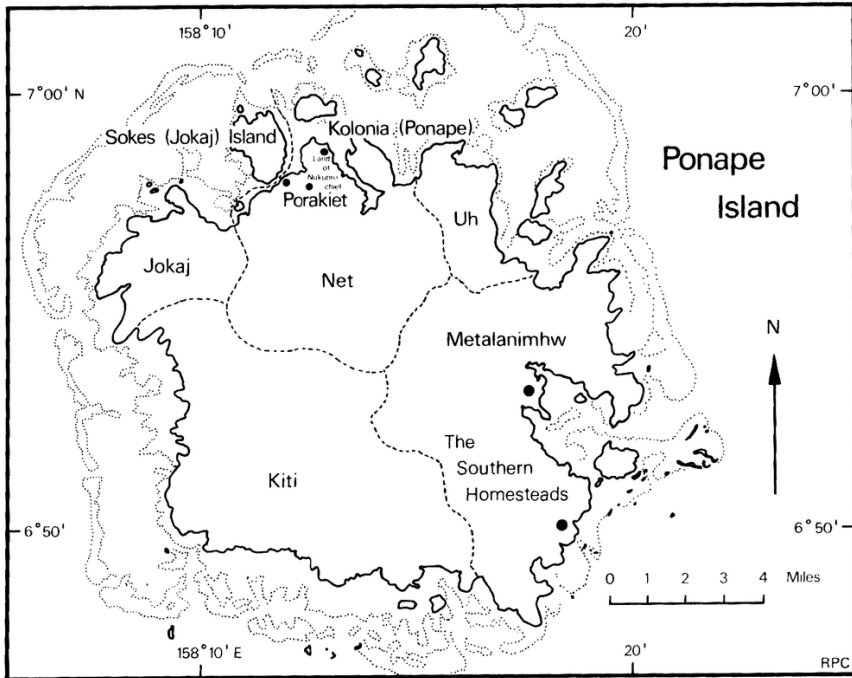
158°10'

20'

7°00' N

7°00'

Sokes (Jokaj) Island

Kolonia (Ponape)

Land of Nukuoro chief

Porakiet

Ponape Island

Uh

Jokaj

Net

Metalanimhw

N

Kiti

The Southern Homesteads

6°50'

6°50'

0 1 2 3 4 Miles

158°10' E

20'

RPC